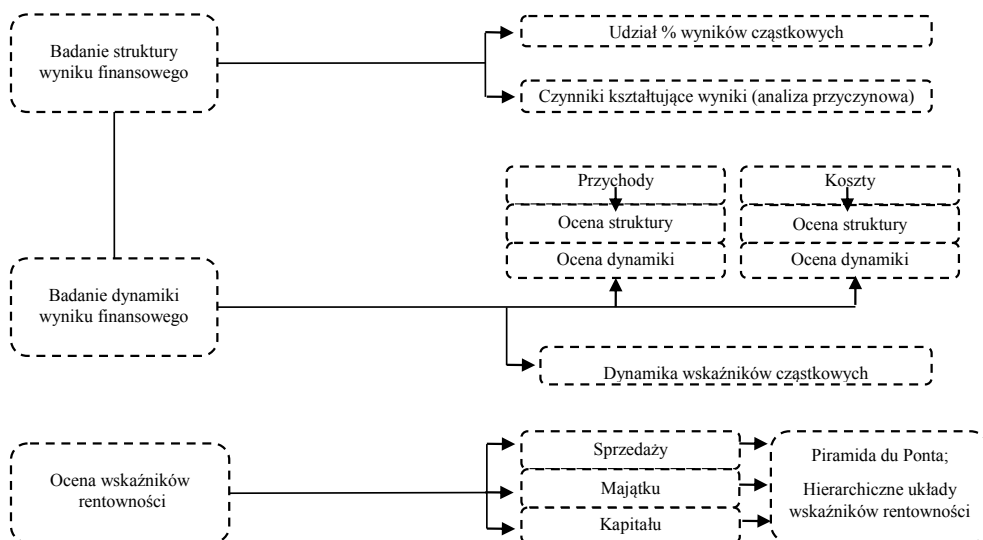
Badanie struktury wyniku finansowego

Udział % wyników cząstkowych

Czynniki kształtujące wyniki (analiza przyczynowa)

Przychody

Ocena struktury

Ocena dynamiki

Koszty

Ocena struktury

Ocena dynamiki

Badanie dynamiki wyniku finansowego

Dynamika wskaźników cząstkowych

Ocena wskaźników rentowności

Sprzedaży

Majątku

Kapitału

Piramida du Ponta;

Hierarchiczne układy wskaźników rentowności